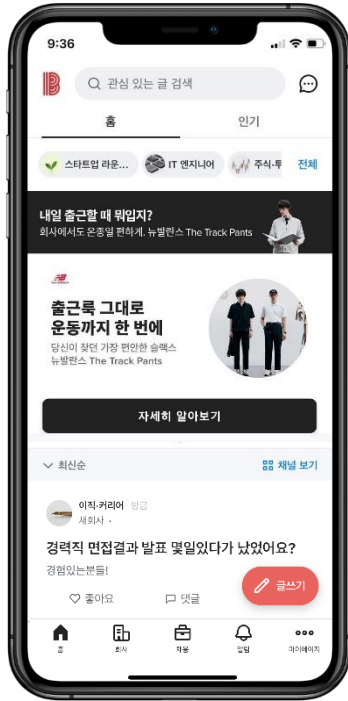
9:36

관심 있는 글 검색

홈

인기

스타트업 라운...

IT 엔지니어

주식·투

전체

내일 출근할 때 뭐입지?

회사에서도 운동일 편하게. 뉴발란스 The Track Pants

출근룩 그대로 운동까지 한 번에

당신이 찾던 가장 편안한 슬랙스 뉴발란스 The Track Pants

자세히 알아보기

최신순

채널 보기

이직·커리어 방금

새회사 ·

경력직 면접결과 발표 몇일있다가 났었어요?

경험있는분들!

좋아요

댓글

글쓰기

홈

회사

채용

알림

마이페이지